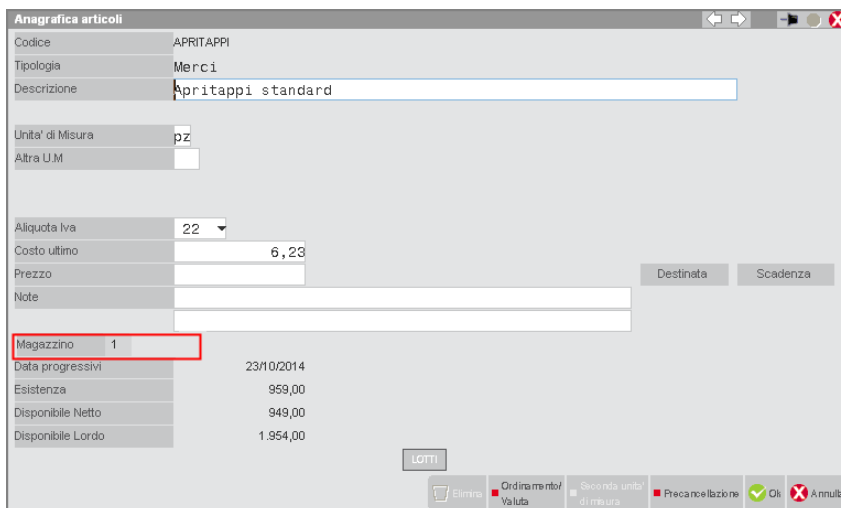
Anagrafica articoli

Codice APRITAPPI

Tipologia Merci

Descrizione Apritappi standard

Unita' di Misura pz

Altra U.M

Aliquota Iva 22

Costo ultimo 6,23

Prezzo

Destinata Scadenza

Note

Magazzino 1

Data progressivi 23/10/2014

Esistenza 959,00

Disponibile Netto 949,00

Disponibile Lordo 1.954,00

LOTTI

Elimina Ordinamento/ Valuta Seconda unita' di misura Precancellazione Ok Annulla